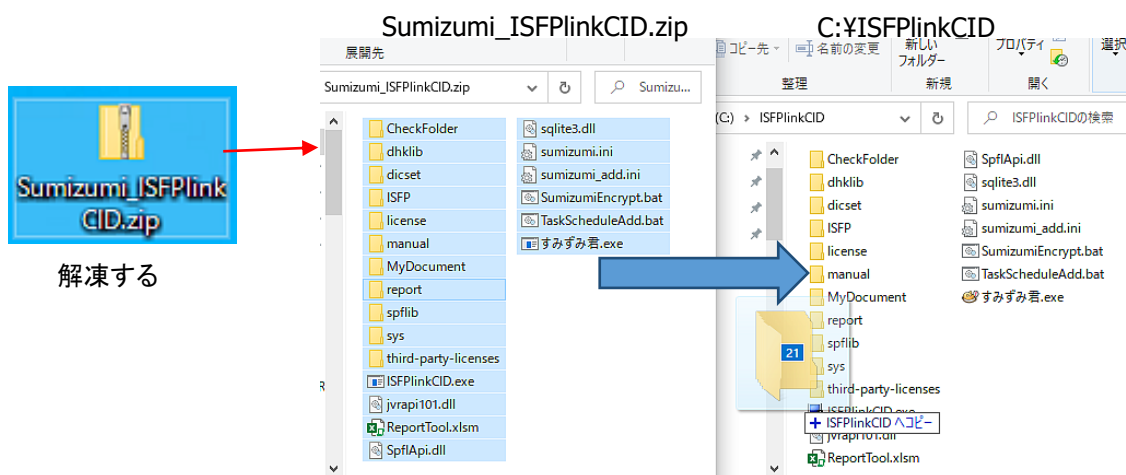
Sumizumi_ISFPlinkCID.zip

C:¥ISFPlinkCID

Sumizumi_ISFPlinkCID.zip

解凍する

展開先

Sumizumi_ISFPlinkCID.zip

Sumizu...

CheckFolder
dhklib
dicset
ISFP
license
manual
MyDocument
report
spflib
sys
third-party-licenses
ISFPlinkCID.exe
jvrapi101.dll
ReportTool.xlsm
SpflApi.dll

sqlite3.dll
sumizumi.ini
sumizumi_add.ini
SumizumiEncrypt.bat
TaskScheduleAdd.bat
すみずみ君.exe

コピー先
名前の変更
新しい フォルダー
プロパティ
選択
整理
新規
開く

(C:) › ISFPlinkCID

ISFPlinkCIDの検索

CheckFolder
dhklib
dicset
ISFP
license
manual
MyDocument
report
spflib
sys
third-party-licenses
ISFPlinkCID.exe
jvrapi101.dll
ReportTool.xlsm

SpflApi.dll
sqlite3.dll
sumizumi.ini
sumizumi_add.ini
SumizumiEncrypt.bat
TaskScheduleAdd.bat
すみずみ君.exe

21

+ ISFPlinkCID へコピー